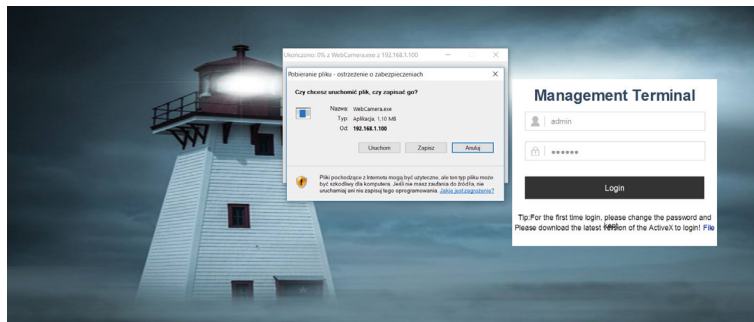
Ukończono: 0% z WebCamera.exe z 192.168.1.100

Pobieranie pliku - ostrzeżenie o zabezpieczeniach

Czy chcesz uruchomić plik, czy zapisać go?

Nazwa: WebCamera.exe
Typ: Aplikacja, 1,10 MB
Od: 192.168.1.100

Uruchom Zapisz Anuluj

Pliki pochodzące z Internetu mogą być użyteczne, ale ten typ pliku może być szkodliwy dla komputera. Jeśli nie masz zaufania do źródła, nie uruchamiaj ani nie zapisuj tego oprogramowania. Jakie jest zagrożenie?

Management Terminal

admin

••••••

Login

Tip:For the first time login, please change the password and keep
Please download the latest version of the ActiveX to login! File